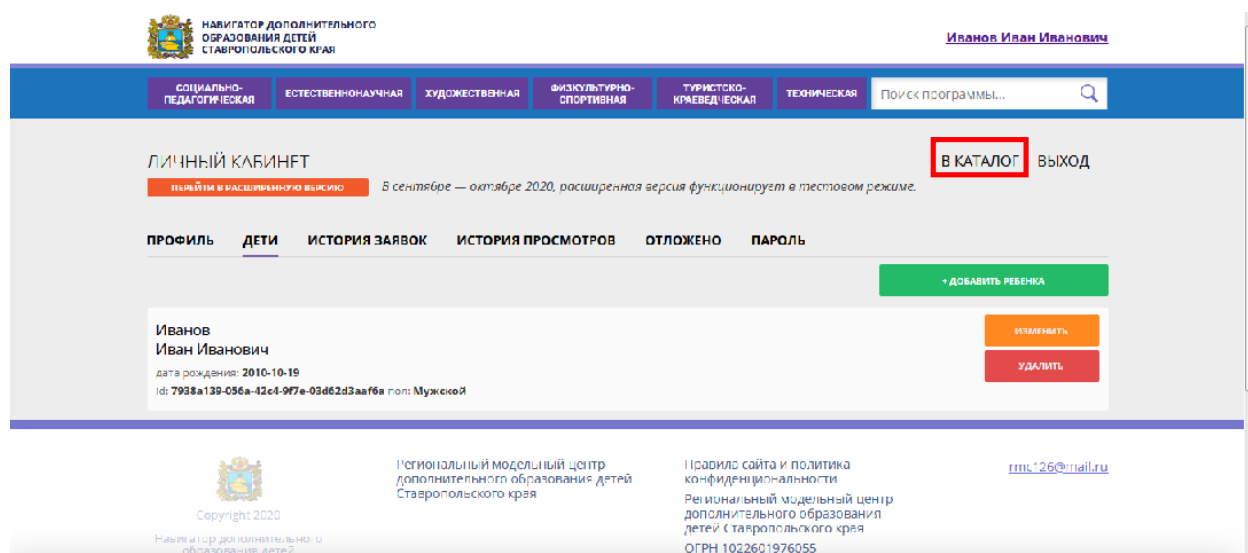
НАВИГАТОР ДОПОЛНИТЕЛЬНОГО ОБРАЗОВАНИЯ ДЕТЕЙ СТАВРОПОЛЬСКОГО КРАЯ

Иванов Иван Иванович

СОЦИАЛЬНО-ПЕДАГОГИЧЕСКАЯ | ЕСТЕСТВЕННОНАУЧНАЯ | ХУДОЖЕСТВЕННАЯ | ФИЗКУЛЬТУРНО-СПОРТИВНАЯ | ТУРИСТСКО-КРАЕВЕДЧЕСКАЯ | ТЕХНИЧЕСКАЯ

Поиск программы...

ЛИЧНЫЙ КАБИНЕТ

В КАТАЛОГ ВЫХОД

ПЕРЕЙТИ В РАСШИРЕННУЮ ВЕРСИЮ

В сентябре — октябре 2020, расширенная версия функционирует в тестовом режиме.

ПРОФИЛЬ ДЕТИ ИСТОРИЯ ЗАЯВОК ИСТОРИЯ ПРОСМОТРОВ ОТЛОЖЕНО ПАРОЛЬ

+ ДОБАВИТЬ РЕБЕНКА

Иванов
Иван Иванович

дата рождения: 2010-10-19
id: 7938a139-056a-42c4-9f7e-03d62d3aaf6a пол: Мужской

ИЗМЕНИТЬ

УДАЛИТЬ

Copyright 2020

Навигатор дополнительного образования детей

Региональный модельный центр дополнительного образования детей Ставропольского края

Правила сайта и политика конфиденциальности

Региональный модельный центр дополнительного образования детей Ставропольского края

ОГРН 1022601976055

rmc126@mail.ru